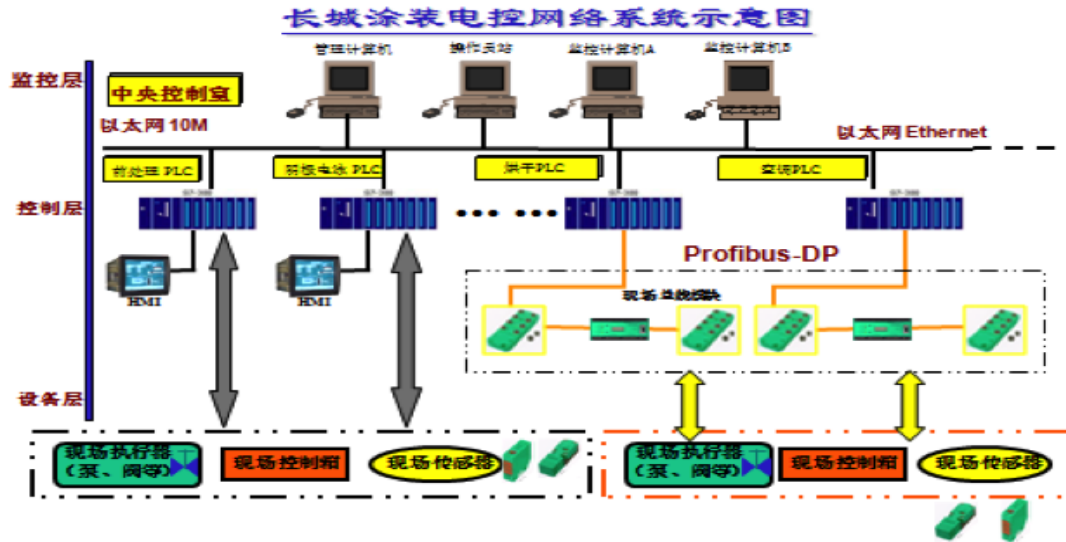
长城涂装电控网络系统示意图

监控层

中央控制室

管理计算机 操作员站 监控计算机A 监控计算机B

以太网 10M

以太网 Ethernet

前处理 PLC 阴极电泳 PLC 烘干PLC 空调PLC

控制层

S7-300 S7-300 S7-300 S7-300

• • • • • •

Profibus-DP

HMI HMI

现场总线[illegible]

设备层

现场执行器（泵、阀等） 现场控制箱 现场传感器

现场执行器（泵、阀等） 现场控制箱 现场传感器